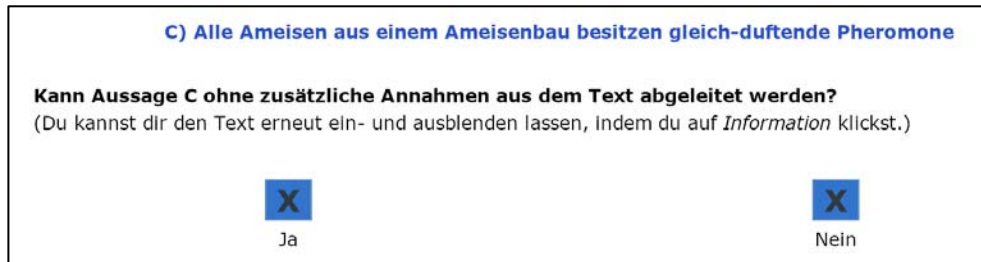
C) Alle Ameisen aus einem Ameisenbau besitzen gleich-duftende Pheromone

Kann Aussage C ohne zusätzliche Annahmen aus dem Text abgeleitet werden?
(Du kannst dir den Text erneut ein- und ausblenden lassen, indem du auf *Information* klickst.)

X
Ja

X
Nein